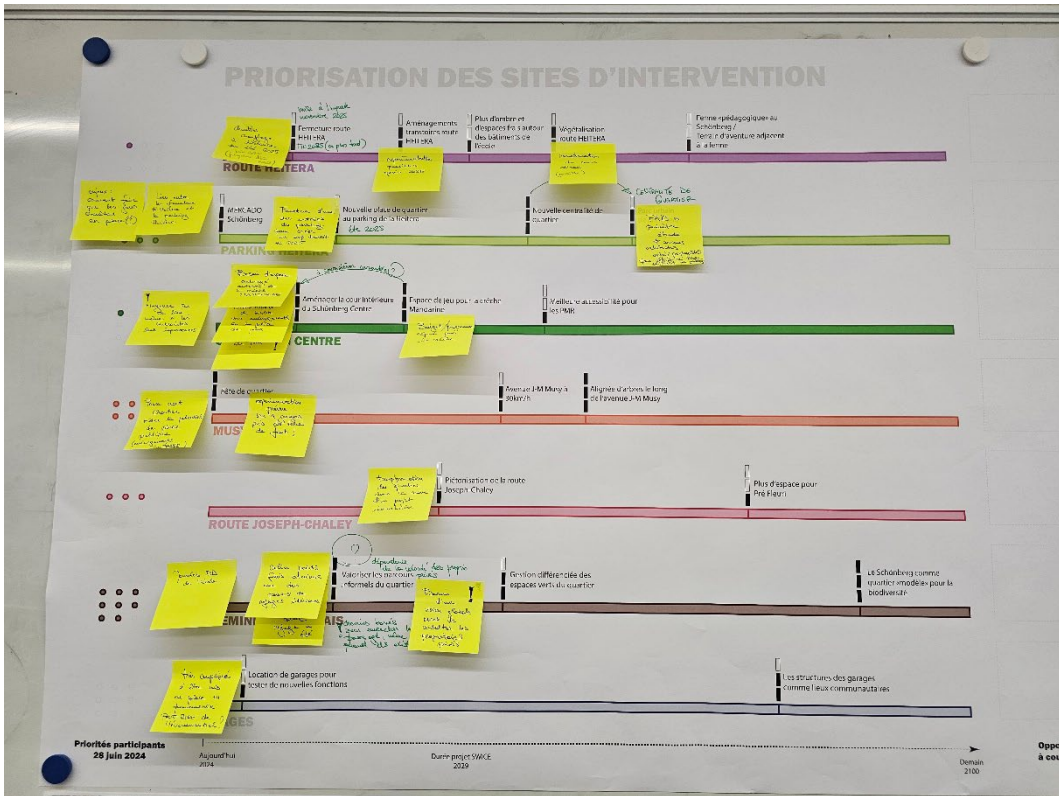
PRIORISATION DES SITES D'INTERVENTION

ROUTE HEITERA

Fermeture route HEITERA

Aménagements transitoires route HEITERA

Plus d'ombre et d'espaces frais autour des bâtiments de l'école

Végétalisation route HEITERA

Ferme «pédagogique» au Schönberg / Terrain d'aventure adjacent à la ferme

PARKING HEITERA

MHK AJO Schönberg

Nouvelle place de quartier au parking de la Heitera

Nouvelle centralité de quartier

CENTRE

Aménager la cour intérieure du Schönberg Centre

Espace de jeu pour la crèche Mandarine

Meilleure accessibilité pour les PMR

MUSY

Fête de quartier

Avenue J-M Musy à 30km/h

Alignée d'arbres le long de l'avenue J-M Musy

ROUTE JOSEPH-CHALEY

Piétonisation de la route Joseph Chaley

Plus d'espace pour Pré Fleuri

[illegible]EMIN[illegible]AIS

Valoriser les parcours «informels» du quartier

Gestion différenciée des espaces verts du quartier

Le Schönberg comme quartier «modèle» pour la biodiversité

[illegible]AGES

Location de garages pour tester de nouvelles fonctions

Les structures des garages comme lieux communautaires

Priorités participants 28 juin 2024

Aujourd'hui 2024

Durée projet SWICE 2029

Demain 2100

Oppo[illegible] à cou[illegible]

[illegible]